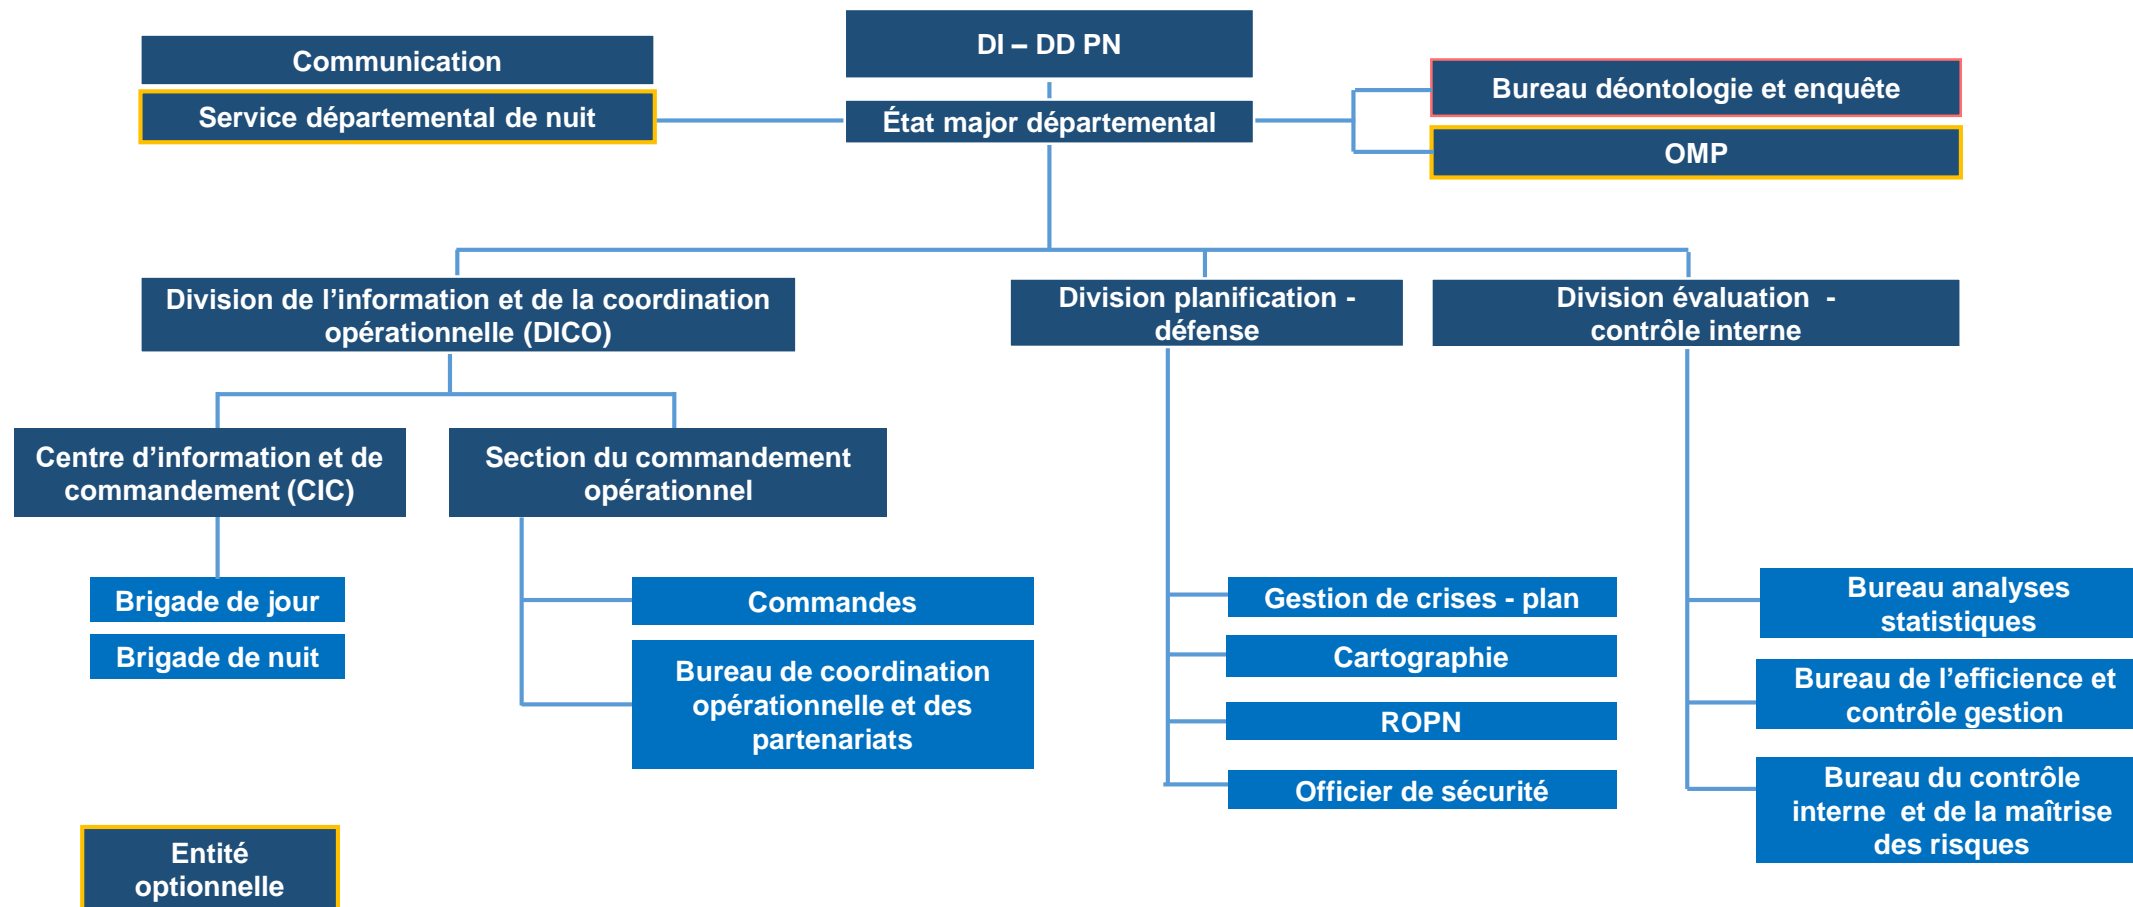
Communication

Service départemental de nuit

DI – DD PN

État major départemental

Bureau déontologie et enquête

OMP

Division de l'information et de la coordination opérationnelle (DICO)

Division planification - défense

Division évaluation - contrôle interne

Centre d'information et de commandement (CIC)

Section du commandement opérationnel

Brigade de jour

Brigade de nuit

Commandes

Bureau de coordination opérationnelle et des partenariats

Gestion de crises - plan

Cartographie

ROPN

Officier de sécurité

Bureau analyses statistiques

Bureau de l'efficience et contrôle gestion

Bureau du contrôle interne et de la maîtrise des risques

Entité optionnelle